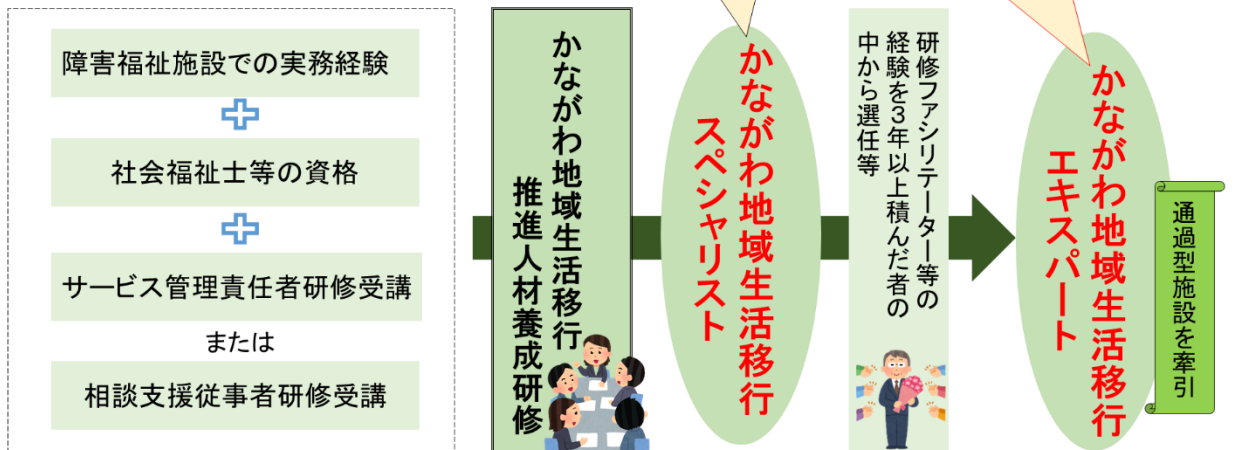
障害福祉施設での実務経験

社会福祉士等の資格

サービス管理責任者研修受講

または

相談支援従事者研修受講

かながわ地域生活移行推進人材養成研修

かながわ地域生活移行スペシャリスト

研修ファシリテーター等の経験を3年以上積んだ者の中から選任等

かながわ地域生活移行エキスパート

通過型施設を牽引